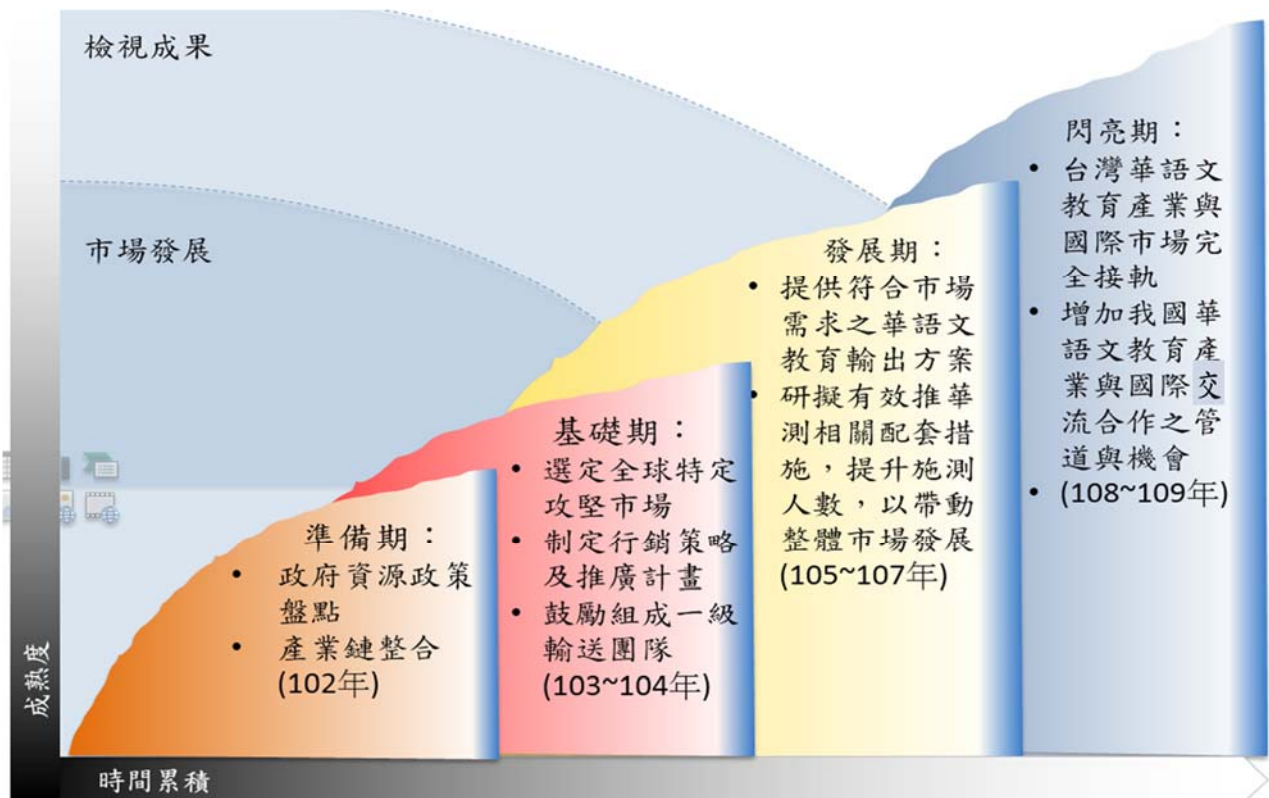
檢視成果

市場發展

準備期：
• 政府資源政策盤點
• 產業鏈整合
(102年)

基礎期：
• 選定全球特定攻堅市場
• 制定行銷策略及推廣計畫
• 鼓勵組成一級輸送團隊
(103~104年)

發展期：
• 提供符合市場需求之華語文教育輸出方案
• 研擬有效推華測相關配套措施，提升施測人數，以帶動整體市場發展
(105~107年)

閃亮期：
• 台灣華語文教育產業與國際市場完全接軌
• 增加我國華語文教育產業與國際交流合作之管道與機會
• (108~109年)

成熟度

時間累積